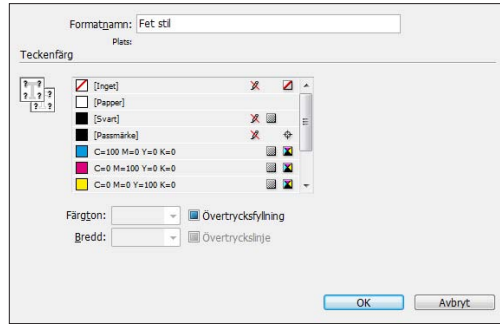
Formatnamn: Fet stil

Plats:

Teckenfärg

[Inget]

[Papper]

[Svart]

[Passmärke]

C=100 M=0 Y=0 K=0

C=0 M=100 Y=0 K=0

C=0 M=0 Y=100 K=0

Färgton:

Övertrycksfyllning

Bredd:

Övertryckslinje

OK

Avbryt